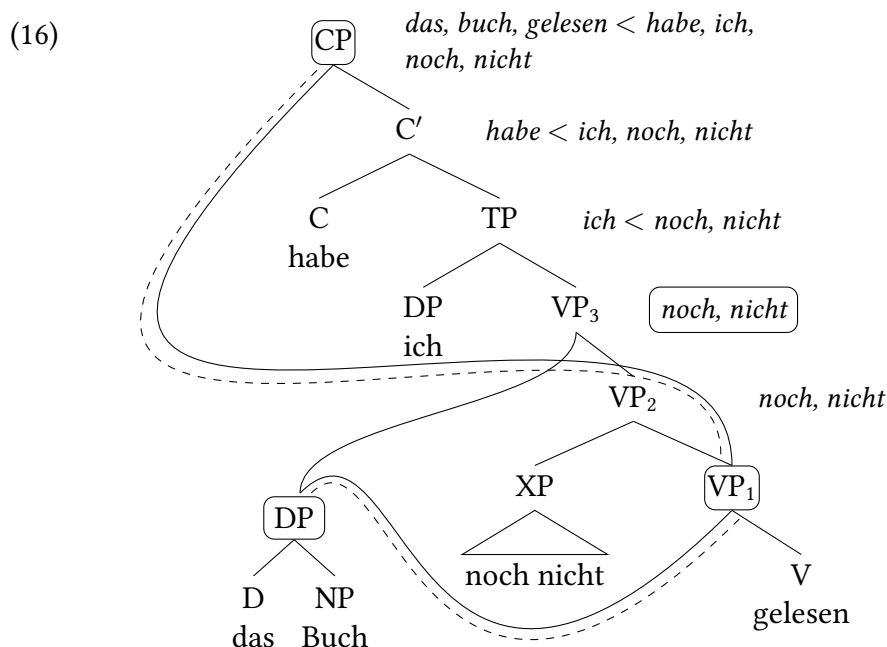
(16)

CP *das, buch, gelesen < habe, ich, noch, nicht*

C′ *habe < ich, noch, nicht*

C habe

TP *ich < noch, nicht*

DP ich

$VP_3$ *noch, nicht*

$VP_2$ *noch, nicht*

XP noch nicht

$VP_1$

DP

D das

NP Buch

V gelesen